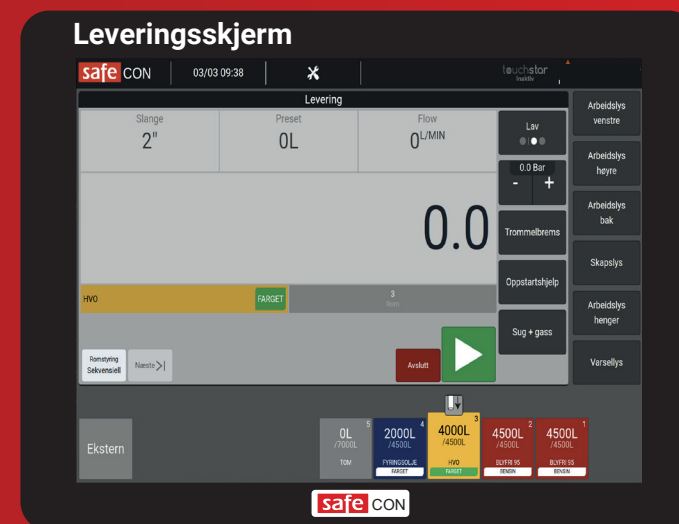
Leveringsskjerm

safe CON 03/03 09:38 touchstar Inside

Levering

Slange 2"

Preset 0L

Flow $0^{L/MIN}$

Lav

0.0 Bar

- +

0.0

Trommelbrems

HVO FARGET

3 Rom

Oppstartshjelp

Sug + gass

Romstyring Sekvensiell

Neste >|

Avslutt

Arbeidslys venstre

Arbeidslys høyre

Arbeidslys bak

Skapslys

Arbeidslys henger

Varsellys

Ekstern

5 0L /7000L TOM

4 2000L /4500L FYRINGSOLJE FARGET

3 4000L /4500L HVO FARGET

2 4500L /4500L BLYFRI 95 BENSIN

1 4500L /4500L BLYFRI 95 BENSIN

safe CON